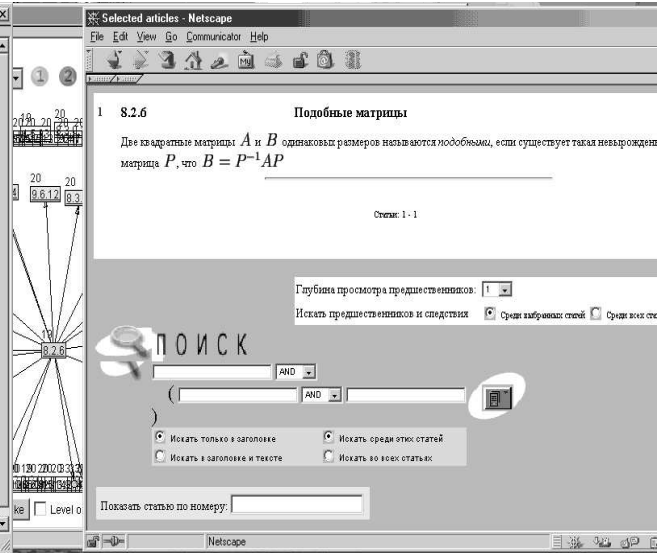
Selected articles - Netscape
File Edit View Go Communicator Help

1 8.2.6 Подобные матрицы

Две квадратные матрицы $A$ и $B$ одинаковых размеров называются подобными, если существует такая невырожден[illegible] матрица $P$, что $B = P^{-1}AP$

Статьи: 1 - 1

Глубина просмотра предшественников: 1
Искать предшественников и следствия Среди выбранных статей Среди всех ст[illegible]

ПОИСК
AND
( AND )
Искать только в заголовке
Искать среди этих статей
Искать в заголовке и тексте
Искать во всех статьях

Показать статью по номеру:

1 2
20 20 20
9.6.12 8.3
8.2.6
ke Level o
Netscape